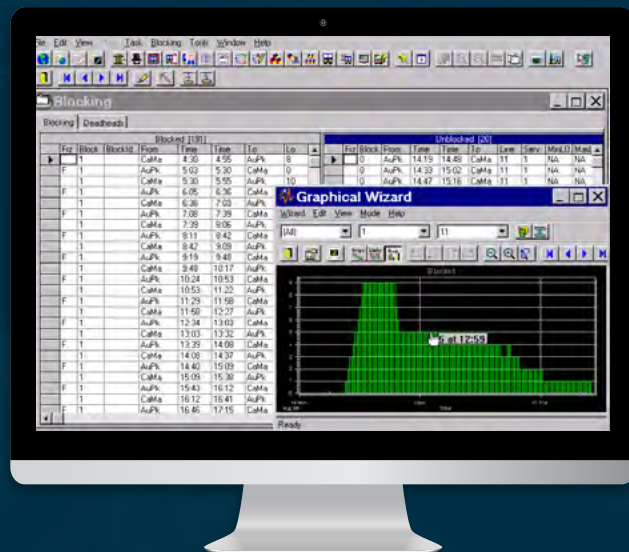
ile Edit View Task Blocking Tools Window Help

Blocking

Blocking | Deadheads

Blocked [191]

| | Fcr | Block | BlockId | From | Time | Time | To | Lo |
|---|---|---|---|---|---|---|---|---|
| ▶ | | 1 | | CaMa | 4:30 | 4:55 | AuPk | 8 |
| | F | 1 | | AuPk | 5:03 | 5:30 | CaMa | 0 |
| | | 1 | | CaMa | 5:30 | 5:55 | AuPk | 10 |
| | F | 1 | | AuPk | 6:05 | 6:36 | CaMa | |
| | | 1 | | CaMa | 6:36 | 7:03 | AuPk | |
| | F | 1 | | AuPk | 7:08 | 7:39 | CaMa | |
| | | 1 | | CaMa | 7:39 | 8:06 | AuPk | |
| | F | 1 | | AuPk | 8:11 | 8:42 | CaMa | |
| | | 1 | | CaMa | 8:42 | 9:09 | AuPk | |
| | F | 1 | | AuPk | 9:19 | 9:48 | CaMa | |
| | | 1 | | CaMa | 9:48 | 10:17 | AuPk | |
| | F | 1 | | AuPk | 10:24 | 10:53 | CaMa | |
| | | 1 | | CaMa | 10:53 | 11:22 | AuPk | |
| | F | 1 | | AuPk | 11:29 | 11:58 | CaMa | |
| | | 1 | | CaMa | 11:60 | 12:27 | AuPk | |
| | F | 1 | | AuPk | 12:34 | 13:03 | CaMa | |
| | | 1 | | CaMa | 13:03 | 13:32 | AuPk | |
| | F | 1 | | AuPk | 13:39 | 14:08 | CaMa | |
| | | 1 | | CaMa | 14:08 | 14:37 | AuPk | |
| | F | 1 | | AuPk | 14:40 | 15:09 | CaMa | |
| | | 1 | | CaMa | 15:09 | 15:38 | AuPk | |
| | F | 1 | | AuPk | 15:43 | 16:12 | CaMa | |
| | | 1 | | CaMa | 16:12 | 16:41 | AuPk | |
| | F | 1 | | AuPk | 16:46 | 17:15 | CaMa | |

Unblocked [26]

| | Fcr | Block | From | Time | Time | To | Line | Serv | MinLO | MaxL |
|---|---|---|---|---|---|---|---|---|---|---|
| ▶ | | 0 | AuPk | 14:19 | 14:49 | CaMa | 11 | 1 | NA | NA |
| | | 0 | AuPk | 14:33 | 15:02 | CaMa | 11 | 1 | NA | NA |
| | | 0 | AuPk | 14:47 | 15:16 | CaMa | 11 | 1 | NA | NA |

Graphical Wizard

Wizard Edit View Mode Help

(All) 1 11

Blocked

5 at 12:55

Ready